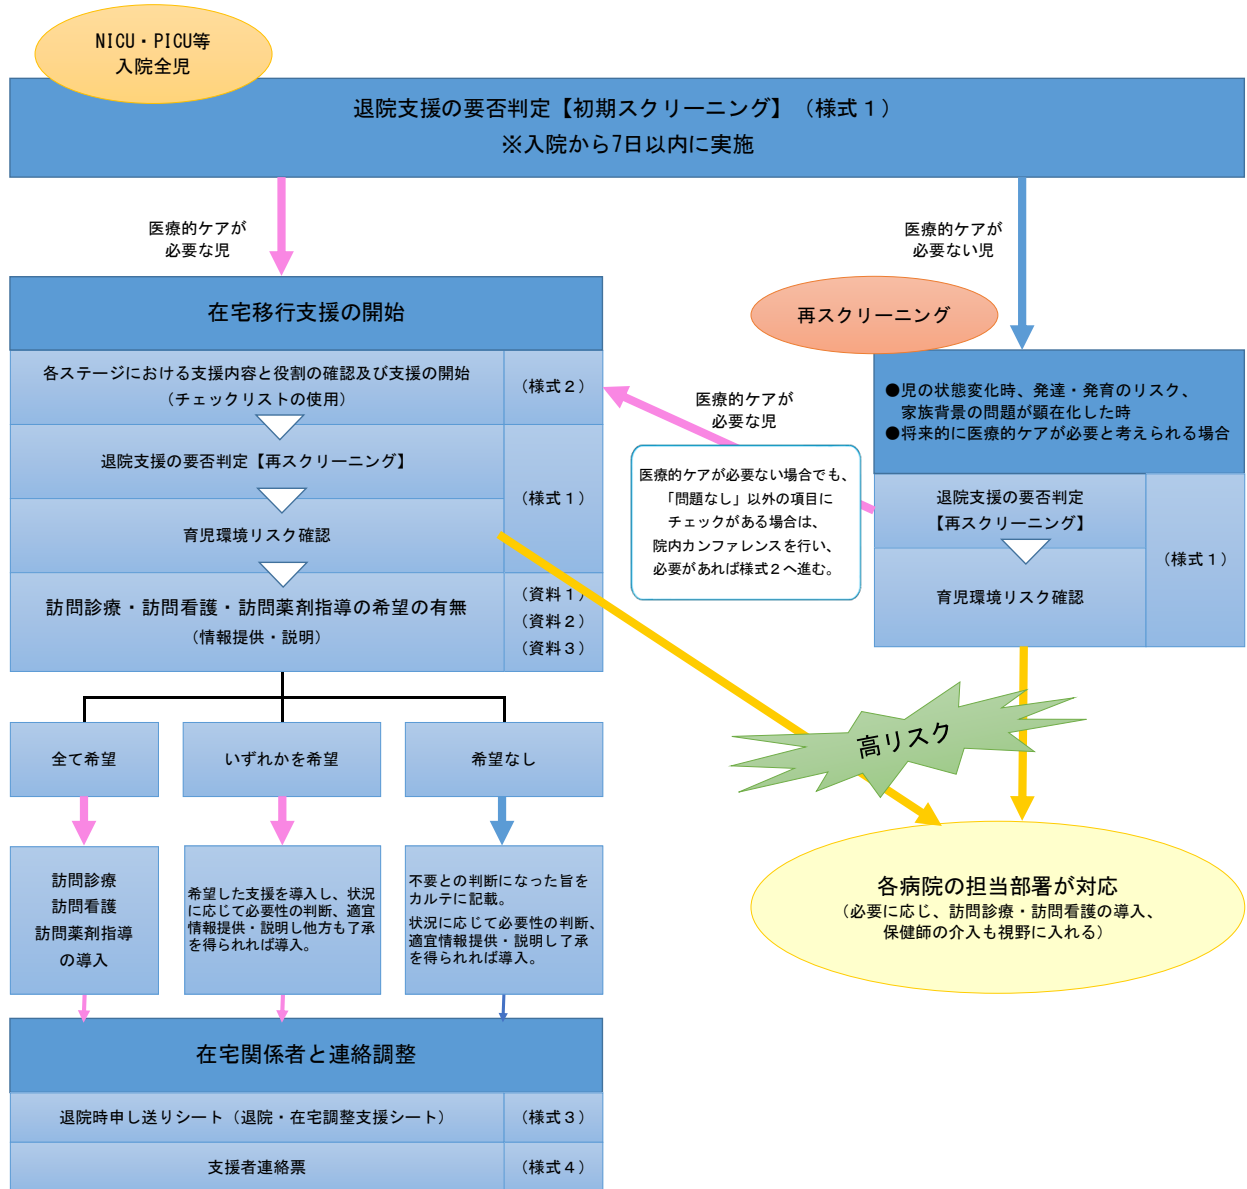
NICU・PICU等
入院全児

退院支援の要否判定【初期スクリーニング】（様式１）
※入院から7日以内に実施

医療的ケアが
必要な児

医療的ケアが
必要ない児

在宅移行支援の開始

再スクリーニング

各ステージにおける支援内容と役割の確認及び支援の開始
（チェックリストの使用）

（様式２）

医療的ケアが
必要な児

●児の状態変化時、発達・発育のリスク、
家族背景の問題が顕在化した時
●将来的に医療的ケアが必要と考えられる場合

退院支援の要否判定【再スクリーニング】

（様式１）

医療的ケアが必要ない場合でも、
「問題なし」以外の項目に
チェックがある場合は、
院内カンファレンスを行い、
必要があれば様式２へ進む。

退院支援の要否判定
【再スクリーニング】

（様式１）

育児環境リスク確認

育児環境リスク確認

訪問診療・訪問看護・訪問薬剤指導の希望の有無
（情報提供・説明）

（資料１）
（資料２）
（資料３）

全て希望

いずれかを希望

希望なし

高リスク

訪問診療
訪問看護
訪問薬剤指導
の導入

希望した支援を導入し、状況に応じて必要性の判断、適宜情報提供・説明し他方も了承を得られれば導入。

不要との判断になった旨をカルテに記載。
状況に応じて必要性の判断、適宜情報提供・説明し了承を得られれば導入。

各病院の担当部署が対応
（必要に応じ、訪問診療・訪問看護の導入、
保健師の介入も視野に入れる）

在宅関係者と連絡調整

退院時申し送りシート（退院・在宅調整支援シート）

（様式３）

支援者連絡票

（様式４）